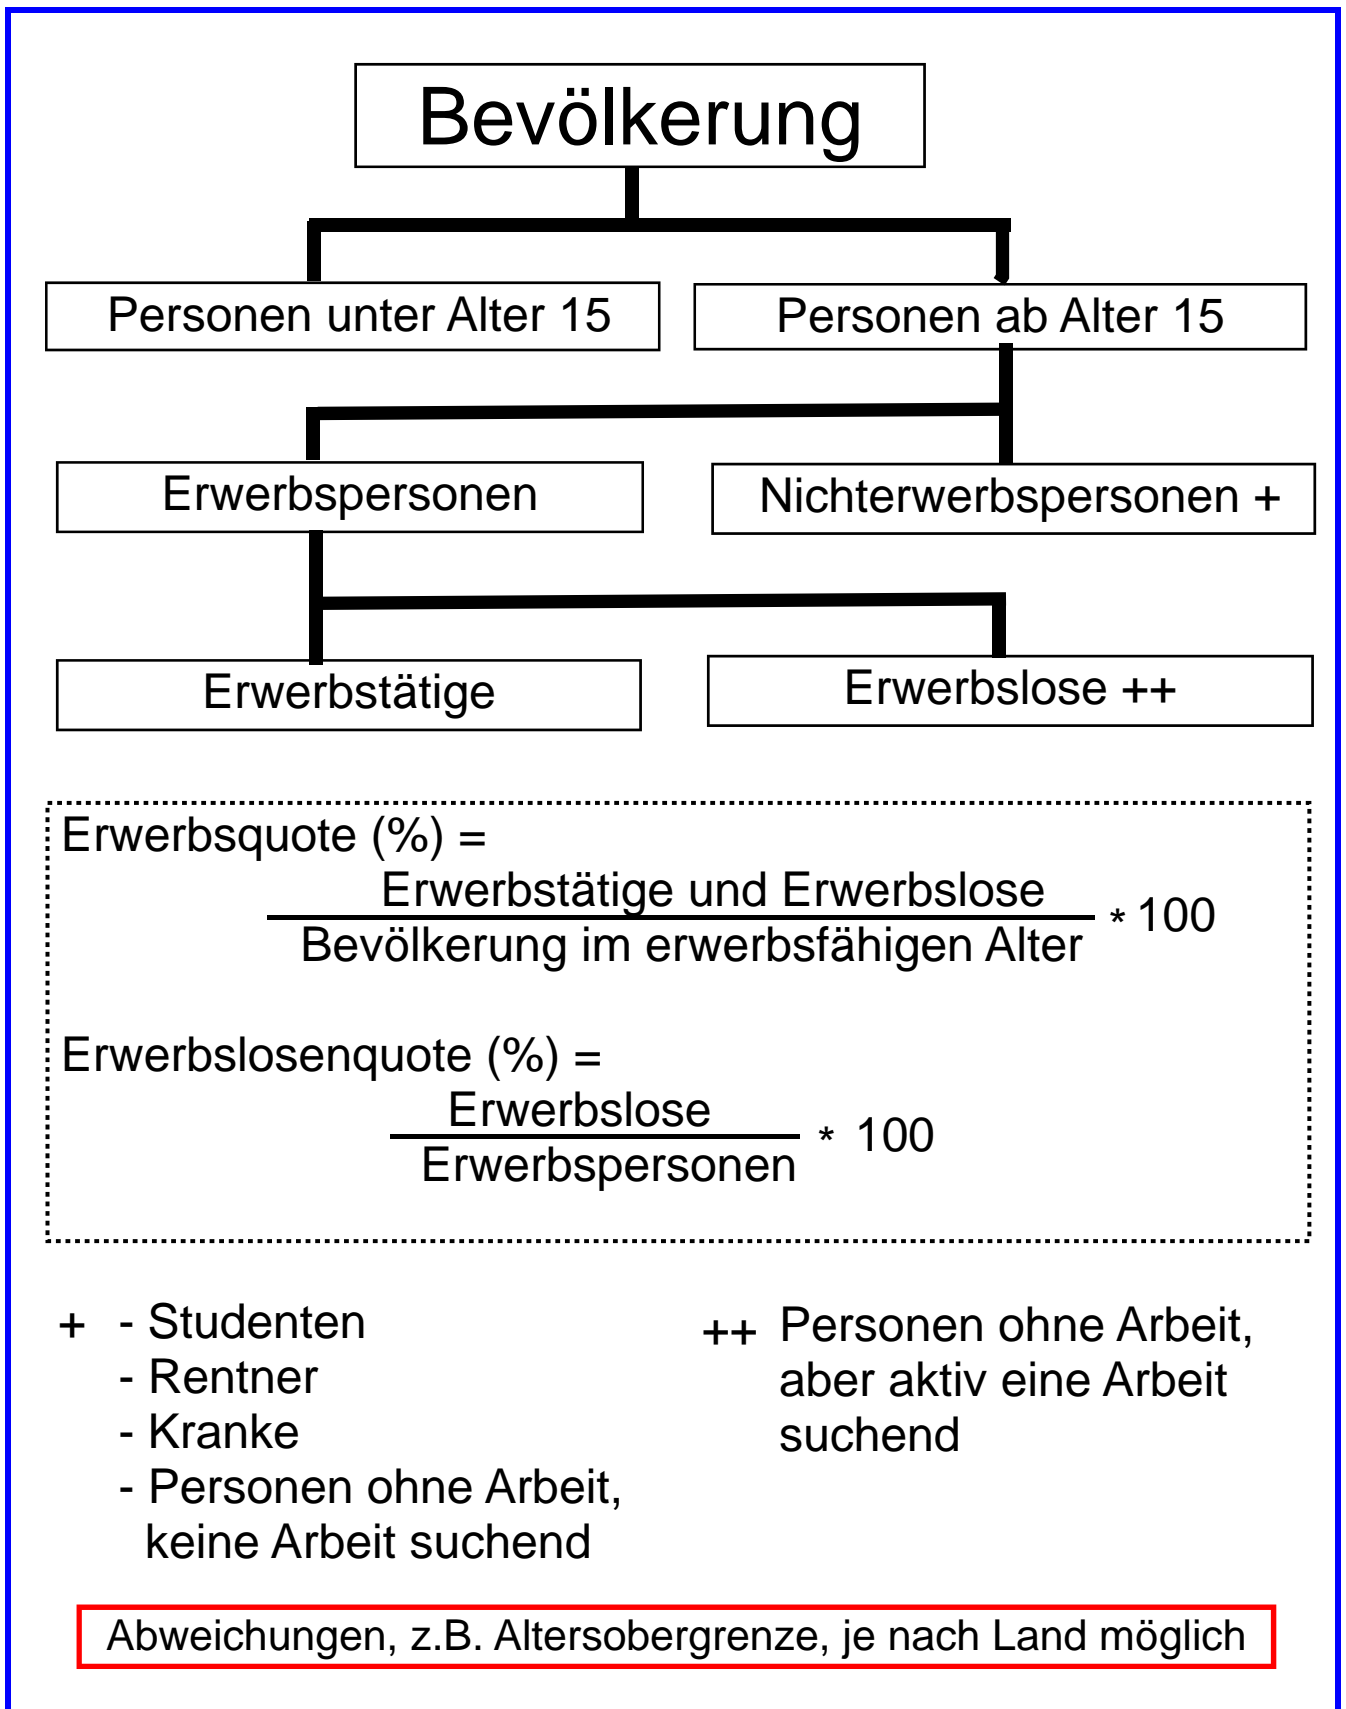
Bevölkerung

Personen unter Alter 15

Personen ab Alter 15

Erwerbspersonen

Nichterwerbspersonen +

Erwerbstätige

Erwerbslose ++

Erwerbsquote (%) = $\frac{\text{Erwerbstätige und Erwerbslose}}{\text{Bevölkerung im erwerbsfähigen Alter}} * 100$

Erwerbslosenquote (%) = $\frac{\text{Erwerbslose}}{\text{Erwerbspersonen}} * 100$

+ - Studenten
- Rentner
- Kranke
- Personen ohne Arbeit, keine Arbeit suchend

++ Personen ohne Arbeit, aber aktiv eine Arbeit suchend

Abweichungen, z.B. Altersobergrenze, je nach Land möglich